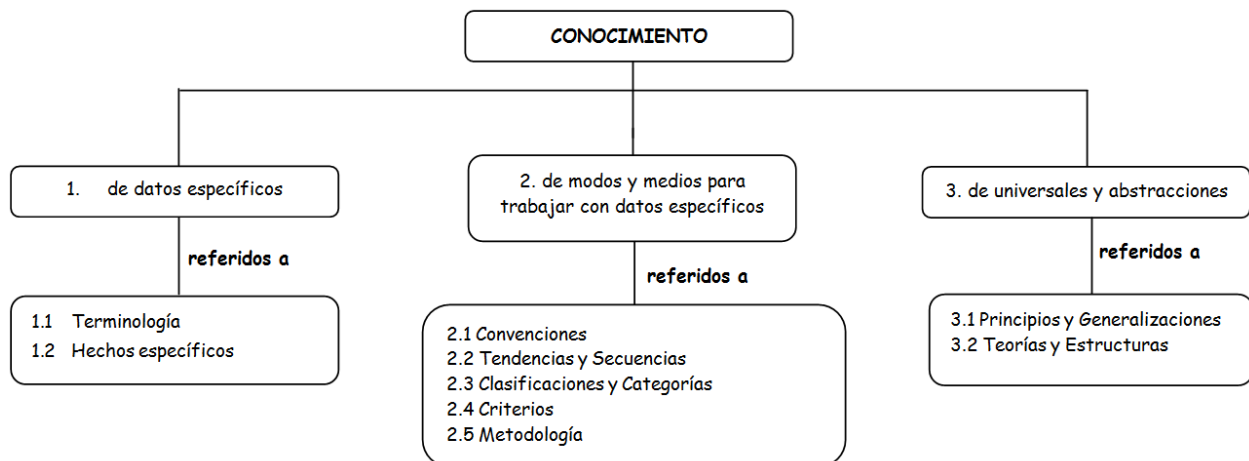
CONOCIMIENTO

1. de datos específicos

referidos a

1.1 Terminología
1.2 Hechos específicos

2. de modos y medios para trabajar con datos específicos

referidos a

2.1 Convenciones
2.2 Tendencias y Secuencias
2.3 Clasificaciones y Categorías
2.4 Criterios
2.5 Metodología

3. de universales y abstracciones

referidos a

3.1 Principios y Generalizaciones
3.2 Teorías y Estructuras